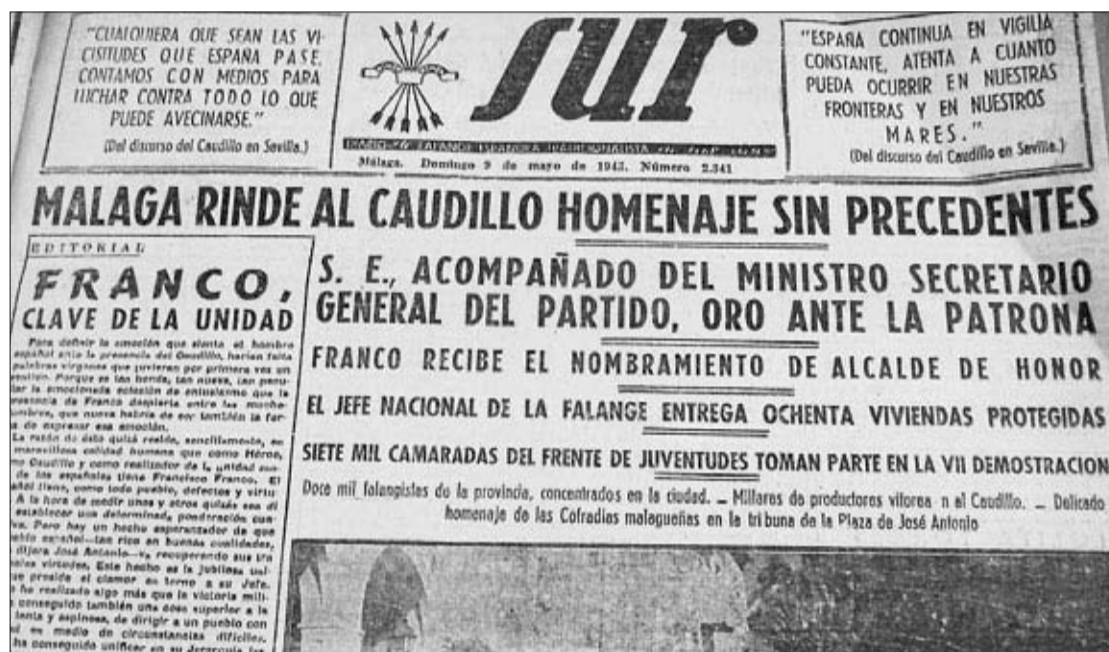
"CUALQUIERA QUE SEAN LAS VICISITUDES QUE ESPAÑA PASE, CONTAMOS CON MEDIOS PARA LUCHAR CONTRA TODO LO QUE PUEDE AVECINARSE."
(Del discurso del Caudillo en Sevilla.)

SUR

DIARIO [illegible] FALANGE ESPAÑOLA TRADICIONALISTA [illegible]

Málaga. Domingo 9 de mayo de 1943. Número 2.341

"ESPAÑA CONTINUA EN VIGILIA CONSTANTE, ATENTA A CUANTO PUEDA OCURRIR EN NUESTRAS FRONTERAS Y EN NUESTROS MARES."
(Del discurso del Caudillo en Sevilla.)

MALAGA RINDE AL CAUDILLO HOMENAJE SIN PRECEDENTES

EDITORIAL

FRANCO, CLAVE DE LA UNIDAD

Para definir la emoción que siente el hombre español ante la presencia del Caudillo, harían falta palabras virgenes que surgieran por primera vez en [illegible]. Porque es tan honda, tan nueva, tan peculiar la emocionada mixtión de entusiasmo que la presencia de Franco despierta entre las muchedumbres, que nueva habría de ser también la forma de expresar esa emoción.

La razón de ello quizá resida, sencillamente, en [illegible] maravillosa calidad humana que como Héroe, como Caudillo y como realizador de la unidad son los españoles tiene Francisco Franco. El español tiene, como todo pueblo, defectos y virtudes. A la hora de medir unos y otros quizás sea difícil establecer una determinada ponderación cuantitativa. Pero hay un hecho esperanzador de que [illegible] español—tan rico en buenas cualidades, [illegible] dijera José Antonio—va recuperando sus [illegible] virtudes. Este hecho es la jubilosa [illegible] que preside el clamor en torno a su Jefe. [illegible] ha realizado algo más que la victoria militar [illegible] conseguido también una obra superior a la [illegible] lenta y espinosa, de dirigir a un pueblo con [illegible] en medio de circunstancias difíciles. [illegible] ha conseguido unificar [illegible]

S. E., ACOMPAÑADO DEL MINISTRO SECRETARIO GENERAL DEL PARTIDO, ORO ANTE LA PATRONA

FRANCO RECIBE EL NOMBRAMIENTO DE ALCALDE DE HONOR

EL JEFE NACIONAL DE LA FALANGE ENTREGA OCHENTA VIVIENDAS PROTEGIDAS

SIETE MIL CAMARADAS DEL FRENTE DE JUVENTUDES TOMAN PARTE EN LA VII DEMOSTRACION

Doce mil falangistas de la provincia, concentrados en la ciudad. — Millares de productores vitorean al Caudillo. — Delicado homenaje de las Cofradías malagueñas en la tribuna de la Plaza de José Antonio